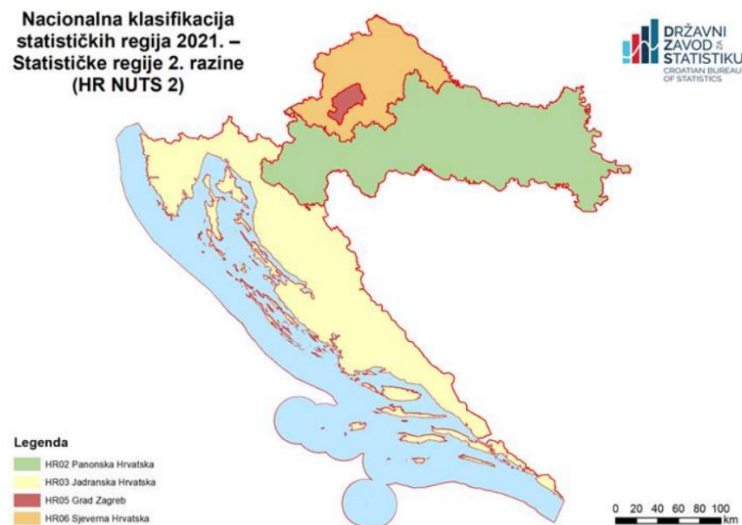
Nacionalna klasifikacija statističkih regija 2021. – Statističke regije 2. razine (HR NUTS 2)

DRŽAVNI ZAVOD ZA STATISTIKU
CROATIAN BUREAU OF STATISTICS

Legenda
HR02 Panonska Hrvatska
HR03 Jadranska Hrvatska
HR05 Grad Zagreb
HR06 Sjeverna Hrvatska

0 20 40 60 80 100
km